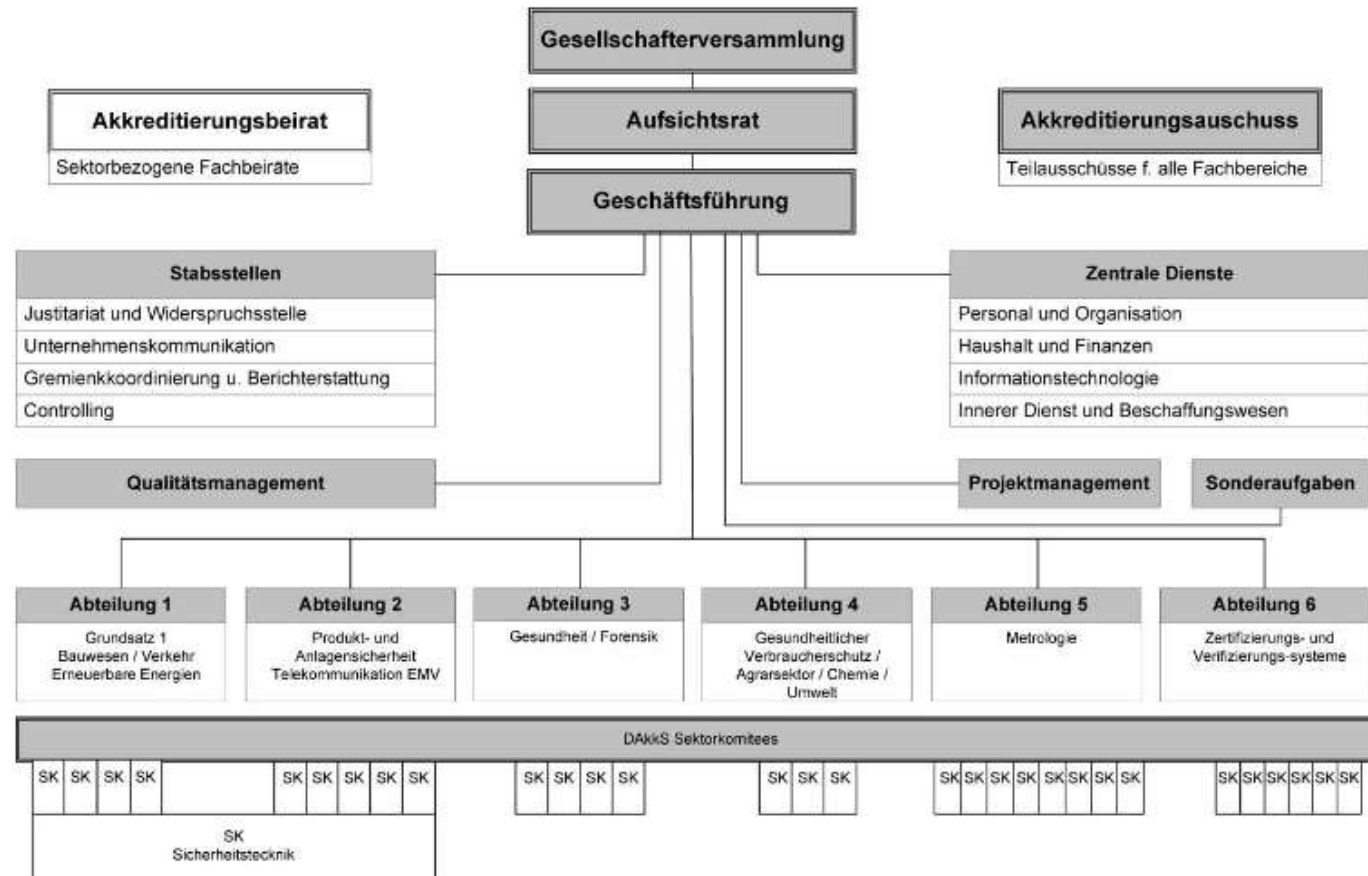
Gesellschafterversammlung

Akkreditierungsbeirat

Sektorbezogene Fachbeiräte

Aufsichtsrat

Akkreditierungsauschuss

Teilausschüsse f. alle Fachbereiche

Geschäftsführung

Stabsstellen

Justitariat und Widerspruchsstelle

Unternehmenskommunikation

Gremienkoordinierung u. Berichterstattung

Controlling

Zentrale Dienste

Personal und Organisation

Haushalt und Finanzen

Informationstechnologie

Innerer Dienst und Beschaffungswesen

Qualitätsmanagement

Projektmanagement

Sonderaufgaben

Abteilung 1

Grundsatz 1 Bauwesen / Verkehr Erneuerbare Energien

Abteilung 2

Produkt- und Anlagensicherheit Telekommunikation EMV

Abteilung 3

Gesundheit / Forensik

Abteilung 4

Gesundheitlicher Verbraucherschutz / Agrarsektor / Chemie / Umwelt

Abteilung 5

Metrologie

Abteilung 6

Zertifizierungs- und Verifizierungs-systeme

DAkkS Sektorkomitees

SK SK SK SK SK SK SK SK SK SK SK SK SK SK SK SK SK SK SK SK SK SK SK SK SK SK SK SK SK SK

SK Sicherheitstecknik